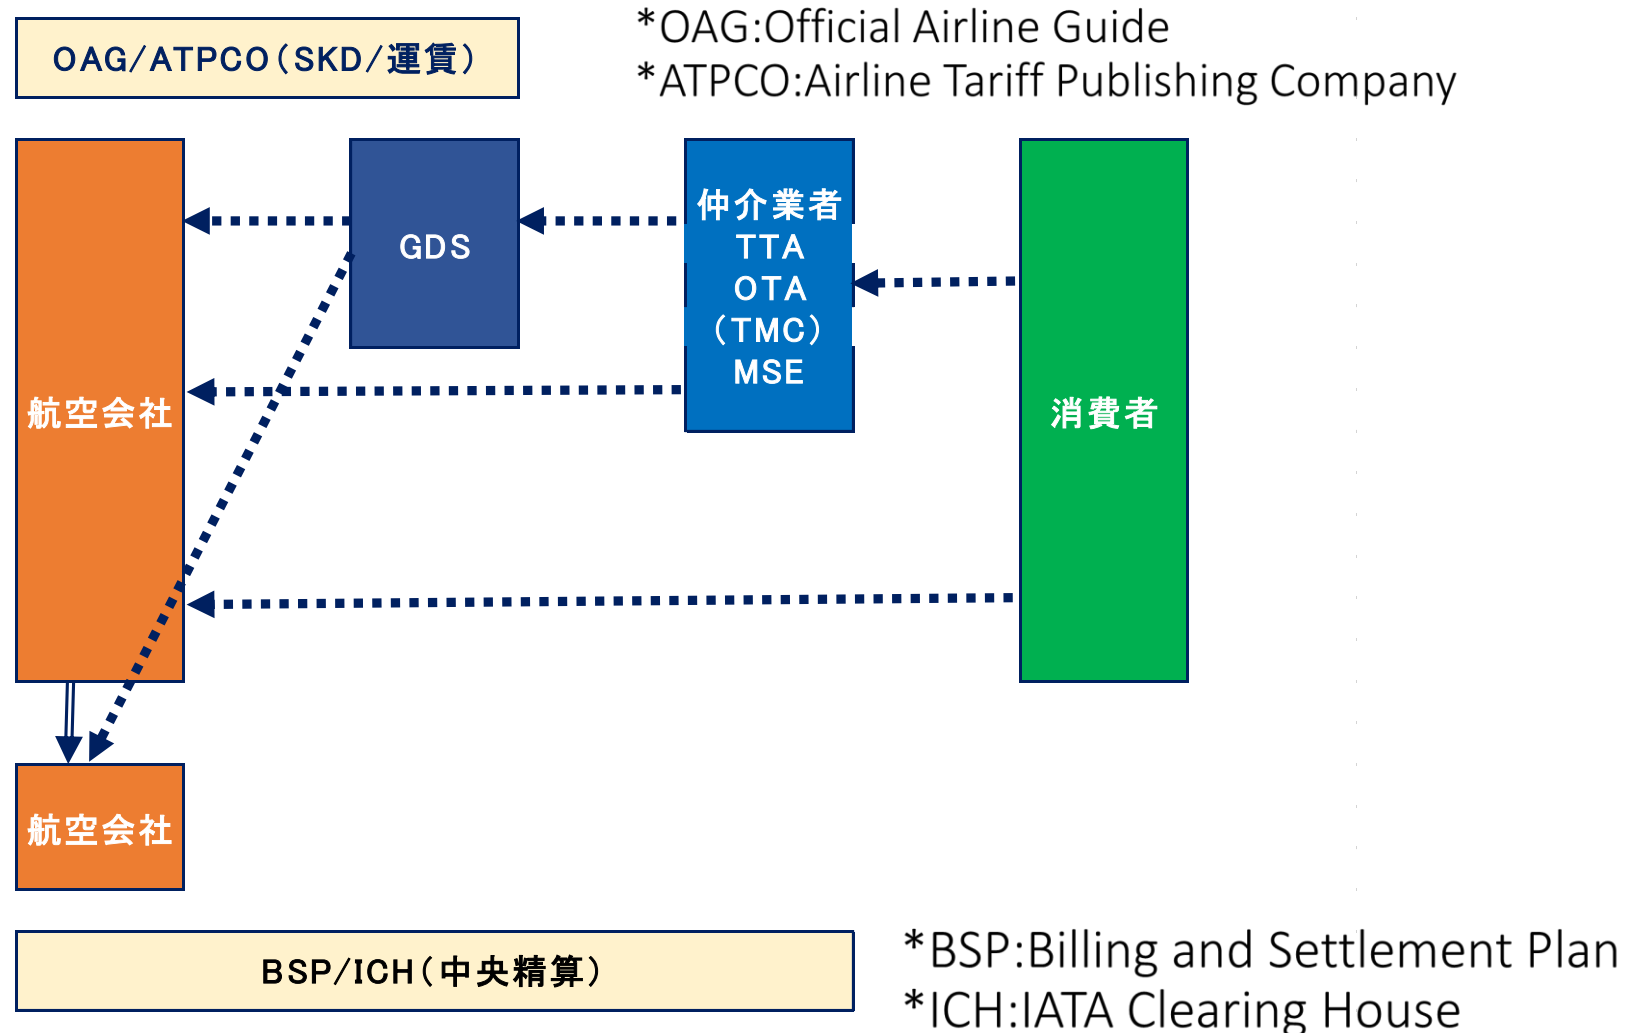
OAG/ATPCO（SKD/運賃）

*OAG:Official Airline Guide
*ATPCO:Airline Tariff Publishing Company

航空会社

GDS

仲介業者
TTA
OTA
（TMC）
MSE

消費者

航空会社

BSP/ICH（中央精算）

*BSP:Billing and Settlement Plan
*ICH:IATA Clearing House